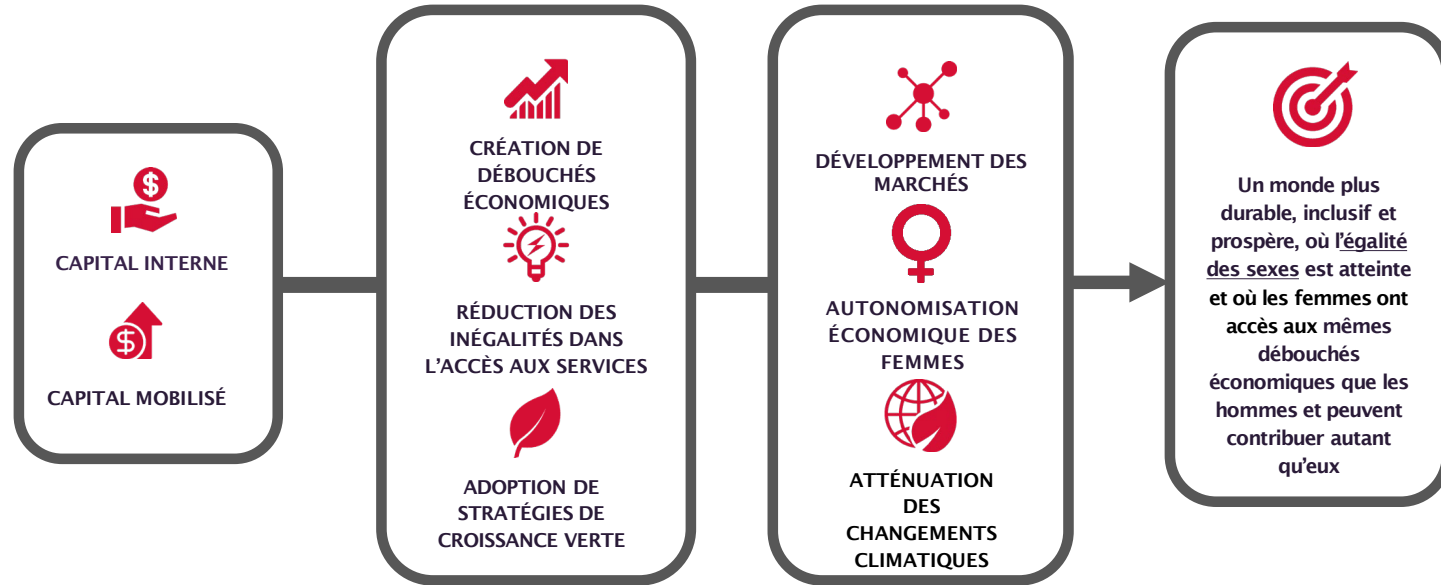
CAPITAL INTERNE

CAPITAL MOBILISÉ

CRÉATION DE DÉBOUCHÉS ÉCONOMIQUES

RÉDUCTION DES INÉGALITÉS DANS L'ACCÈS AUX SERVICES

ADOPTION DE STRATÉGIES DE CROISSANCE VERTE

DÉVELOPPEMENT DES MARCHÉS

AUTONOMISATION ÉCONOMIQUE DES FEMMES

ATTÉNUATION DES CHANGEMENTS CLIMATIQUES

Un monde plus durable, inclusif et prospère, où l'égalité des sexes est atteinte et où les femmes ont accès aux mêmes débouchés économiques que les hommes et peuvent contribuer autant qu'eux